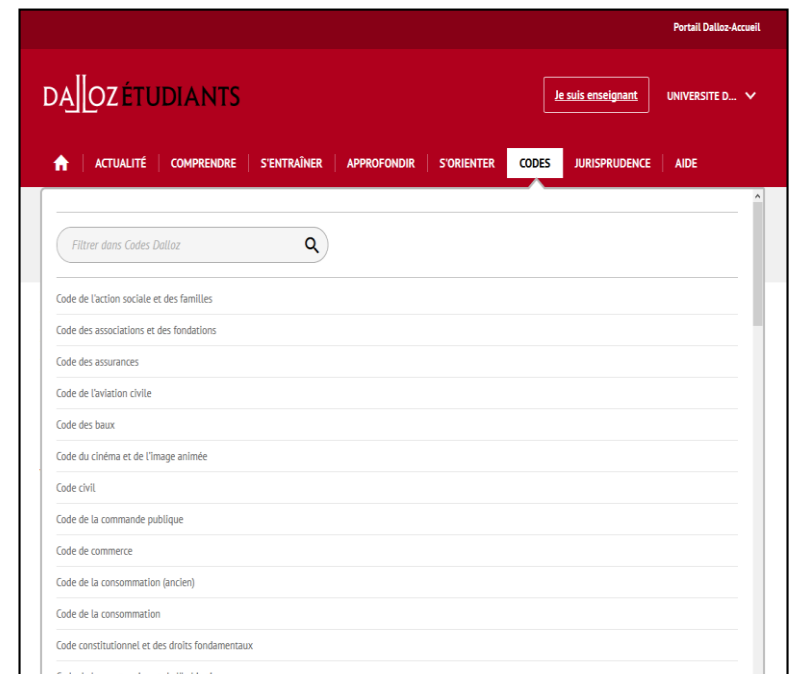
Portail Dalloz-Accueil

DALLOZ ÉTUDIANTS

Je suis enseignant

UNIVERSITE D...

ACTUALITÉ | COMPRENDRE | S'ENTRAÎNER | APPROFONDIR | S'ORIENTER | CODES | JURISPRUDENCE | AIDE

Filtrer dans Codes Dalloz

Code de l'action sociale et des familles

Code des associations et des fondations

Code des assurances

Code de l'aviation civile

Code des baux

Code du cinéma et de l'image animée

Code civil

Code de la commande publique

Code de commerce

Code de la consommation (ancien)

Code de la consommation

Code constitutionnel et des droits fondamentaux

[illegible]